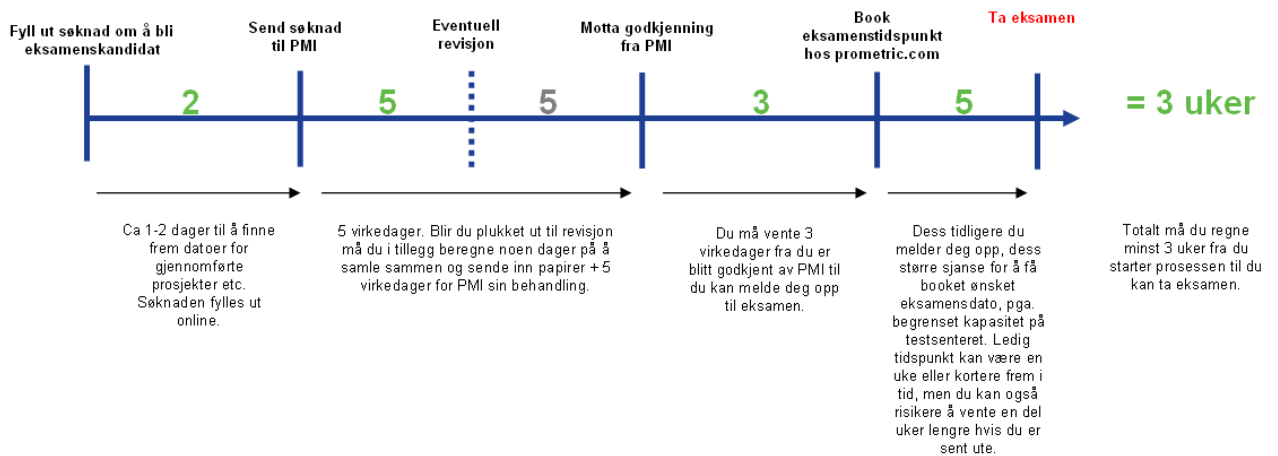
Fyll ut søknad om å bli eksamenskandidat

Send søknad til PMI

Eventuell revisjon

Motta godkjenning fra PMI

Book eksamenstidspunkt hos prometric.com

Ta eksamen

2

5

5

3

5

= 3 uker

Ca 1-2 dager til å finne frem datoer for gjennomførte prosjekter etc. Søknaden fylles ut online.

5 virkedager. Blir du plukket ut til revisjon må du i tillegg beregne noen dager på å samle sammen og sende inn papirer + 5 virkedager for PMI sin behandling.

Du må vente 3 virkedager fra du er blitt godkjent av PMI til du kan melde deg opp til eksamen.

Dess tidligere du melder deg opp, dess større sjanse for å få booket ønsket eksamensdato, pga. begrenset kapasitet på testsenteret. Ledig tidspunkt kan være en uke eller kortere frem i tid, men du kan også risikere å vente en del uker lengre hvis du er sent ute.

Totalt må du regne minst 3 uker fra du starter prosessen til du kan ta eksamen.